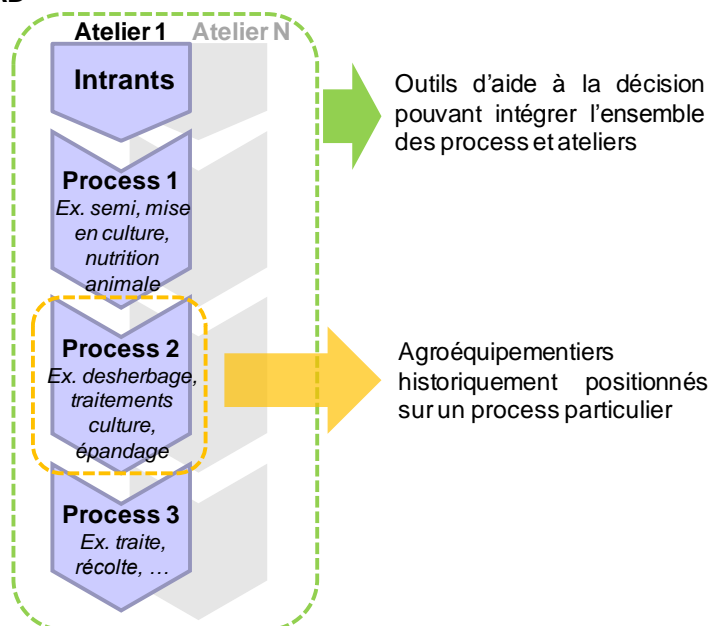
Atelier 1 Atelier N

Intrants

Process 1
Ex. semi, mise en culture, nutrition animale

Process 2
Ex. desherbage, traitements culture, épandage

Process 3
Ex. traite, récolte, …

Outils d'aide à la décision pouvant intégrer l'ensemble des process et ateliers

Agroéquipementiers historiquement positionnés sur un process particulier